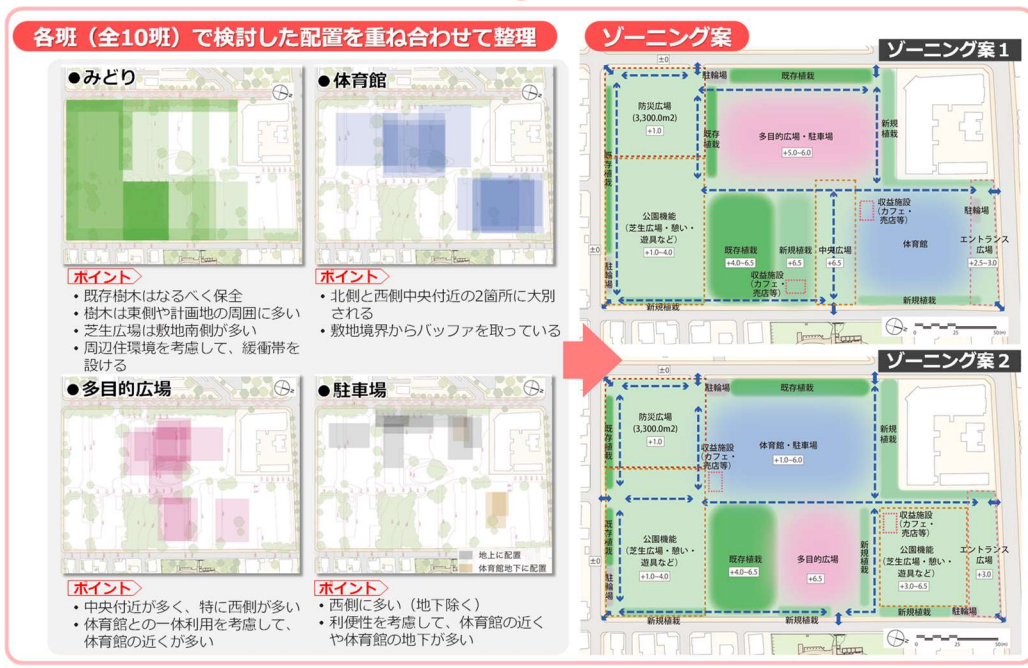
各班（全10班）で検討した配置を重ね合わせて整理

●みどり

ポイント
・既存樹木はなるべく保全
・樹木は東側や計画地の周囲に多い
・芝生広場は敷地南側が多い
・周辺住環境を考慮して、緩衝帯を設ける

●体育館

ポイント
・北側と西側中央付近の2箇所に大別される
・敷地境界からバッファを取っている

●多目的広場

ポイント
・中央付近が多く、特に西側が多い
・体育館との一体利用を考慮して、体育館の近くが多い

●駐車場

地上に配置
体育館地下に配置

ポイント
・西側に多い（地下除く）
・利便性を考慮して、体育館の近くや体育館の地下が多い

ゾーニング案

ゾーニング案１

±0
駐輪場
既存植栽
防災広場
(3,300.0m2)
+1.0
既存植栽
多目的広場・駐車場
+5.0~6.0
新規植栽
既存植栽
公園機能
（芝生広場・憩い・遊具など）
+1.0~4.0
±0
既存植栽
+4.0~6.5
新規植栽
+6.5
中央広場
+6.5
収益施設
（カフェ・売店等）
収益施設
（カフェ・売店等）
体育館
駐輪場
エントランス広場
+2.5~3.0
既存植栽
新規植栽
新規植栽
0 25 50m

ゾーニング案２

±0
駐輪場
既存植栽
防災広場
(3,300.0m2)
+1.0
既存植栽
収益施設
（カフェ・売店等）
体育館・駐車場
+1.0~6.0
新規植栽
既存植栽
公園機能
（芝生広場・憩い・遊具など）
+1.0~4.0
既存植栽
+4.0~6.5
多目的広場
+6.5
新規植栽
収益施設
（カフェ・売店等）
公園機能
（芝生広場・憩い・遊具など）
+3.0~6.5
エントランス広場
+3.0
駐輪場
駐輪場
新規植栽
新規植栽
0 25 50m